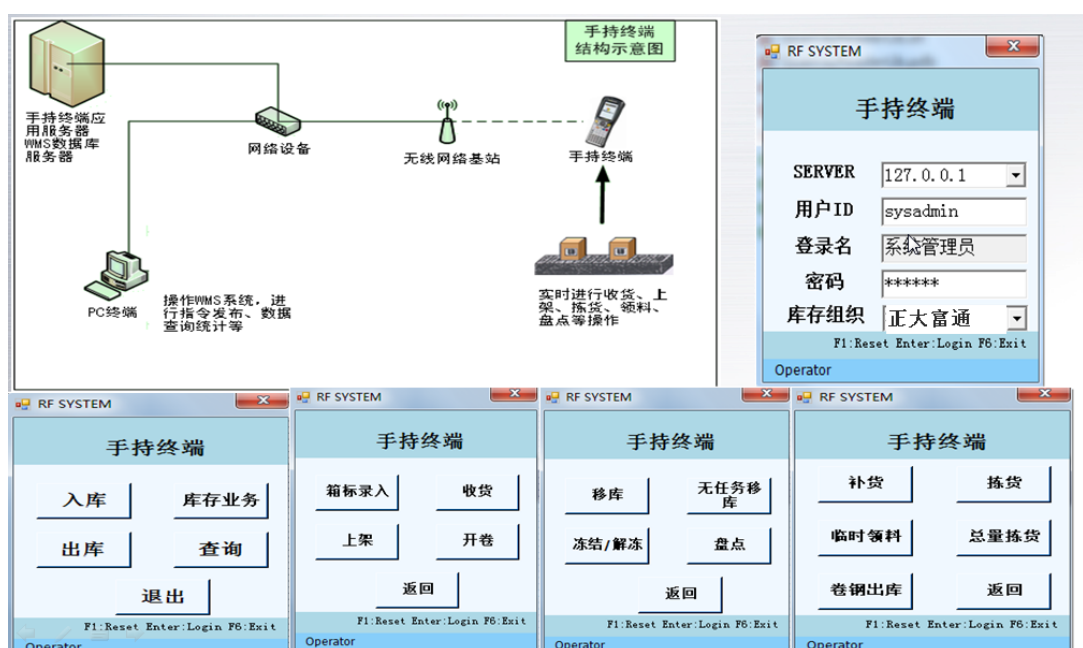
手持终端
结构示意图

手持终端应用服务器
WMS数据库服务器

网络设备

无线网络基站

手持终端

PC终端

操作WMS系统，进行指令发布、数据查询统计等

实时进行收货、上架、拣货、领料、盘点等操作

RF SYSTEM
手持终端
SERVER 127.0.0.1
用户ID sysadmin
登录名 系统管理员
密码 ******
库存组织 正大富通
F1:Reset Enter:Login F6:Exit
Operator

RF SYSTEM
手持终端
入库
库存业务
出库
查询
退出
F1:Reset Enter:Login F6:Exit
Operator

RF SYSTEM
手持终端
箱标录入
收货
上架
开卷
返回
F1:Reset Enter:Login F6:Exit
Operator

RF SYSTEM
手持终端
移库
无任务移库
冻结/解冻
盘点
返回
F1:Reset Enter:Login F6:Exit
Operator

RF SYSTEM
手持终端
补货
拣货
临时领料
总量拣货
卷钢出库
返回
F1:Reset Enter:Login F6:Exit
Operator